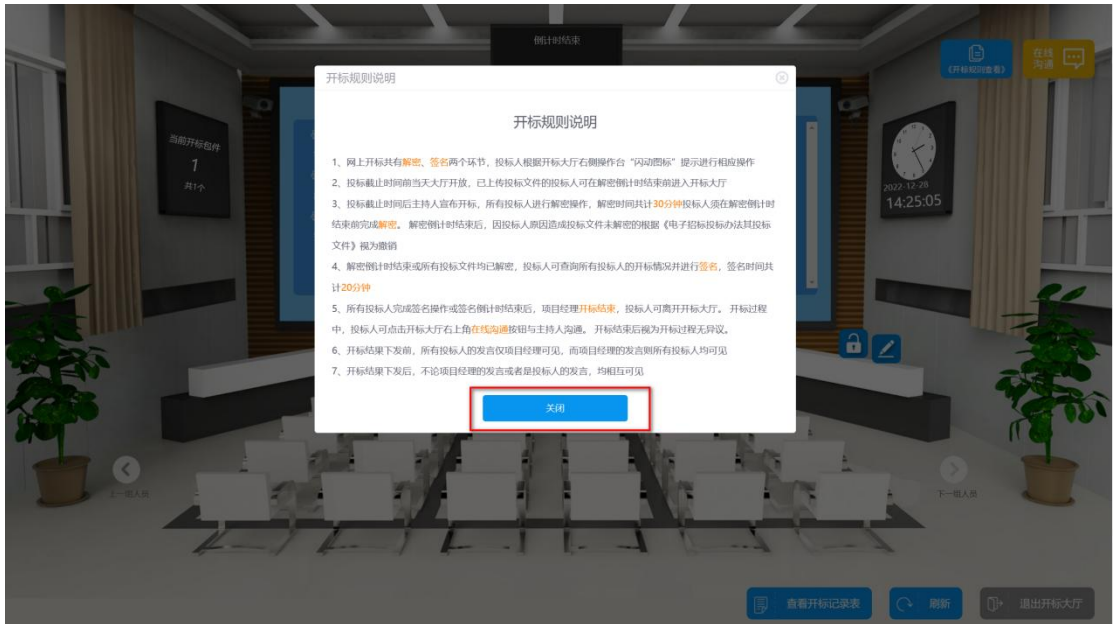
倒计时结束

《开标规则查看》

在线沟通

当前开标包件
1
共1个

2022-12-28
14:25:05

开标规则说明

开标规则说明

1、网上开标共有解密、签名两个环节，投标人根据开标大厅右侧操作台"闪动图标"提示进行相应操作

2、投标截止时间前当天大厅开放，已上传投标文件的投标人可在解密倒计时结束前进入开标大厅

3、投标截止时间后主持人宣布开标，所有投标人进行解密操作，解密时间共计30分钟投标人须在解密倒计时结束前完成解密。解密倒计时结束后，因投标人原因造成投标文件未解密的根据《电子招标投标办法其投标文件》视为撤销

4、解密倒计时结束或所有投标文件均已解密，投标人可查询所有投标人的开标情况并进行签名，签名时间共计20分钟

5、所有投标人完成签名操作或签名倒计时结束后，项目经理开标结束，投标人可离开开标大厅。开标过程中，投标人可点击开标大厅右上角在线沟通按钮与主持人沟通。开标结束后视为开标过程无异议。

6、开标结果下发前，所有投标人的发言仅项目经理可见，而项目经理的发言则所有投标人均可见

7、开标结果下发后，不论项目经理的发言或者是投标人的发言，均相互可见

关闭

上一组人员

下一组人员

查看开标记录表

刷新

退出开标大厅